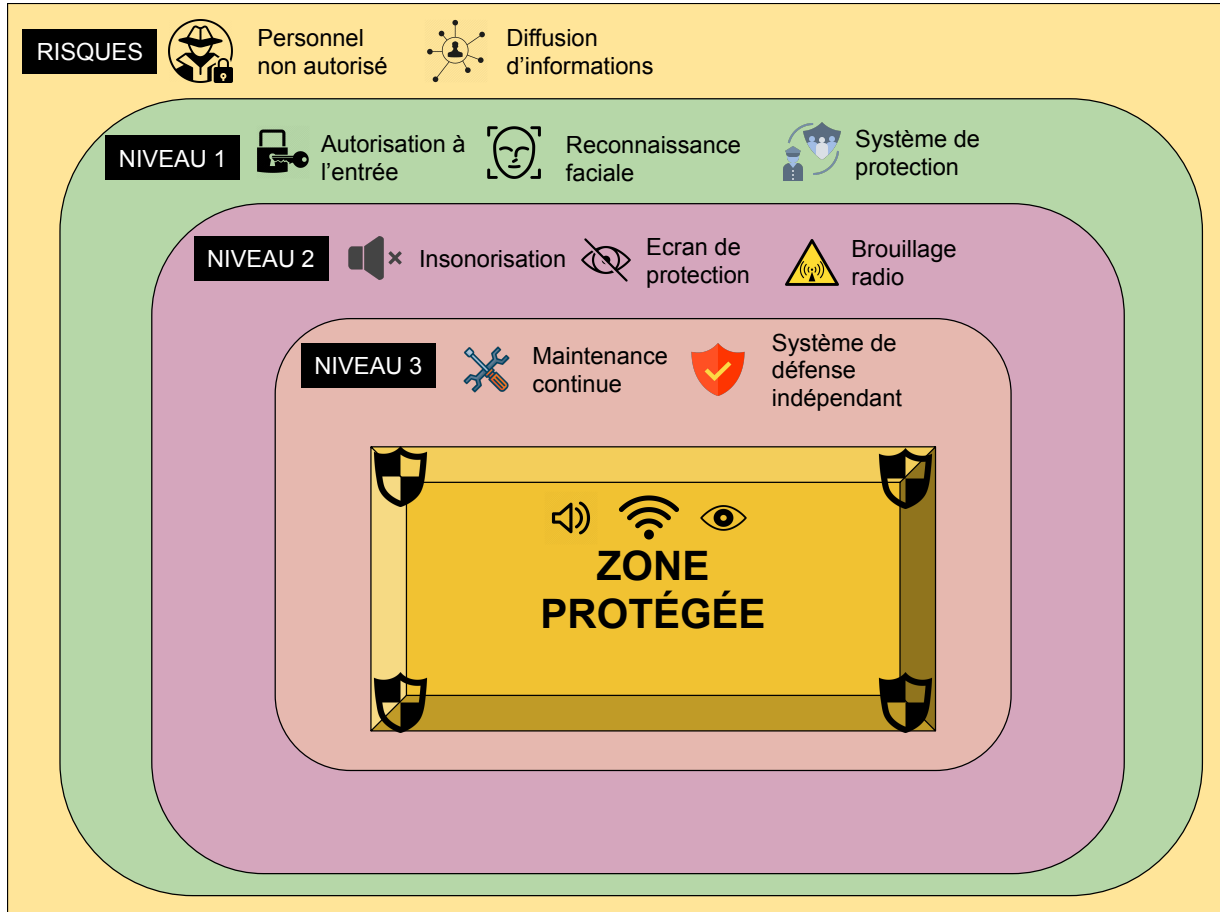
RISQUES Personnel non autorisé Diffusion d'informations

NIVEAU 1 Autorisation à l'entrée Reconnaissance faciale Système de protection

NIVEAU 2 Insonorisation Ecran de protection Brouillage radio

NIVEAU 3 Maintenance continue Système de défense indépendant

ZONE PROTÉGÉE